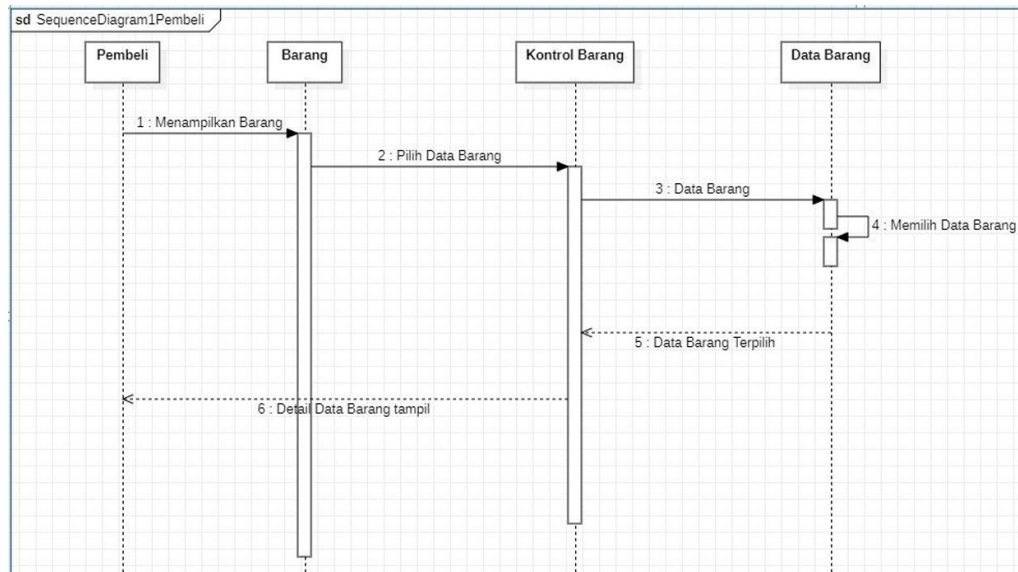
sd SequenceDiagram1Pembeli

Pembeli

Barang

Kontrol Barang

Data Barang

1 : Menampilkan Barang

2 : Pilih Data Barang

3 : Data Barang

4 : Memilih Data Barang

5 : Data Barang Terpilih

6 : Detail Data Barang tampil